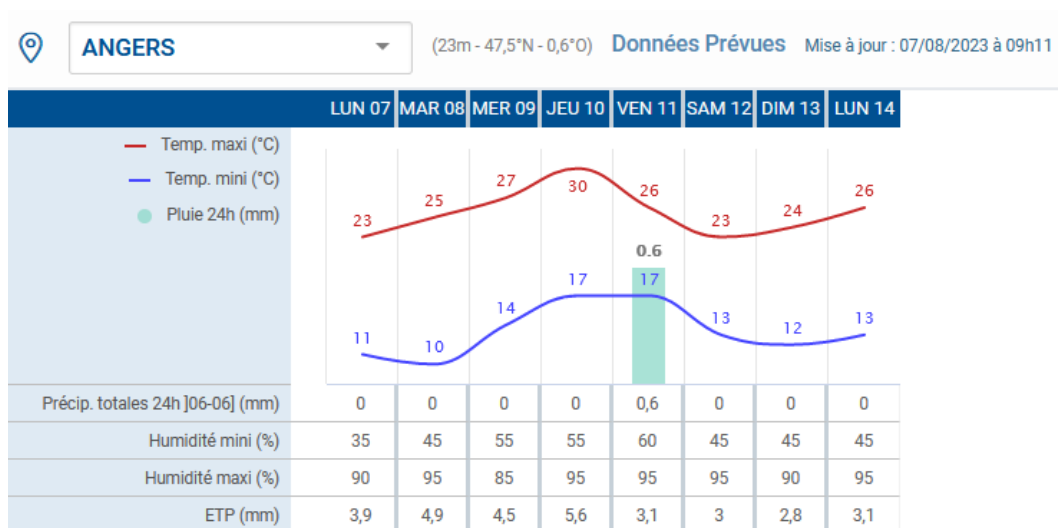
ANGERS

(23m - 47,5°N - 0,6°O) Données Prévues Mise à jour : 07/08/2023 à 09h11

| | LUN 07 | MAR 08 | MER 09 | JEU 10 | VEN 11 | SAM 12 | DIM 13 | LUN 14 |
|---|---|---|---|---|---|---|---|---|
| Temp. maxi (°C) | 23 | 25 | 27 | 30 | 26 | 23 | 24 | 26 |
| Temp. mini (°C) | 11 | 10 | 14 | 17 | 17 | 13 | 12 | 13 |
| Pluie 24h (mm) | | | | | 0.6 | | | |
| Précip. totales 24h ]06-06] (mm) | 0 | 0 | 0 | 0 | 0,6 | 0 | 0 | 0 |
| Humidité mini (%) | 35 | 45 | 55 | 55 | 60 | 45 | 45 | 45 |
| Humidité maxi (%) | 90 | 95 | 85 | 95 | 95 | 95 | 90 | 95 |
| ETP (mm) | 3,9 | 4,9 | 4,5 | 5,6 | 3,1 | 3 | 2,8 | 3,1 |